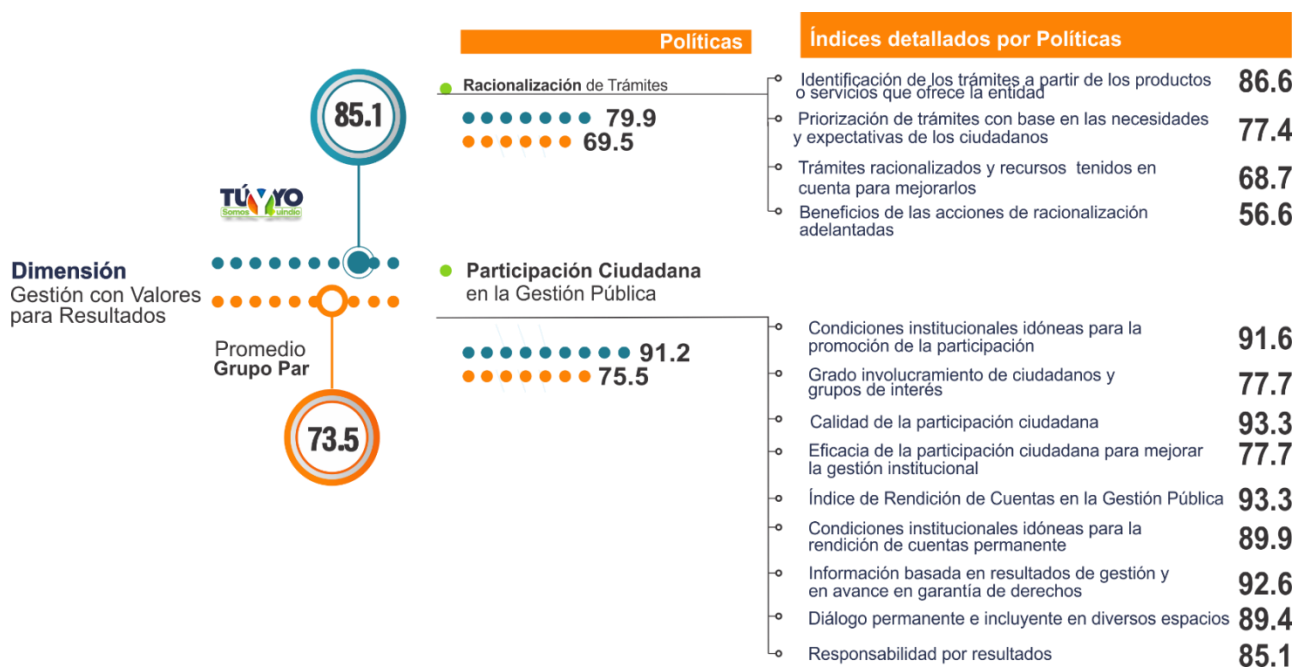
Políticas

Índices detallados por Políticas

85.1

TÚ Y YO
Somos Quindío

Dimensión
Gestión con Valores para Resultados

Promedio
Grupo Par

73.5

Racionalización de Trámites
79.9
69.5

Identificación de los trámites a partir de los productos o servicios que ofrece la entidad 86.6

Priorización de trámites con base en las necesidades y expectativas de los ciudadanos 77.4

Trámites racionalizados y recursos tenidos en cuenta para mejorarlos 68.7

Beneficios de las acciones de racionalización adelantadas 56.6

Participación Ciudadana en la Gestión Pública
91.2
75.5

Condiciones institucionales idóneas para la promoción de la participación 91.6

Grado involucramiento de ciudadanos y grupos de interés 77.7

Calidad de la participación ciudadana 93.3

Eficacia de la participación ciudadana para mejorar la gestión institucional 77.7

Índice de Rendición de Cuentas en la Gestión Pública 93.3

Condiciones institucionales idóneas para la rendición de cuentas permanente 89.9

Información basada en resultados de gestión y en avance en garantía de derechos 92.6

Diálogo permanente e incluyente en diversos espacios 89.4

Responsabilidad por resultados 85.1